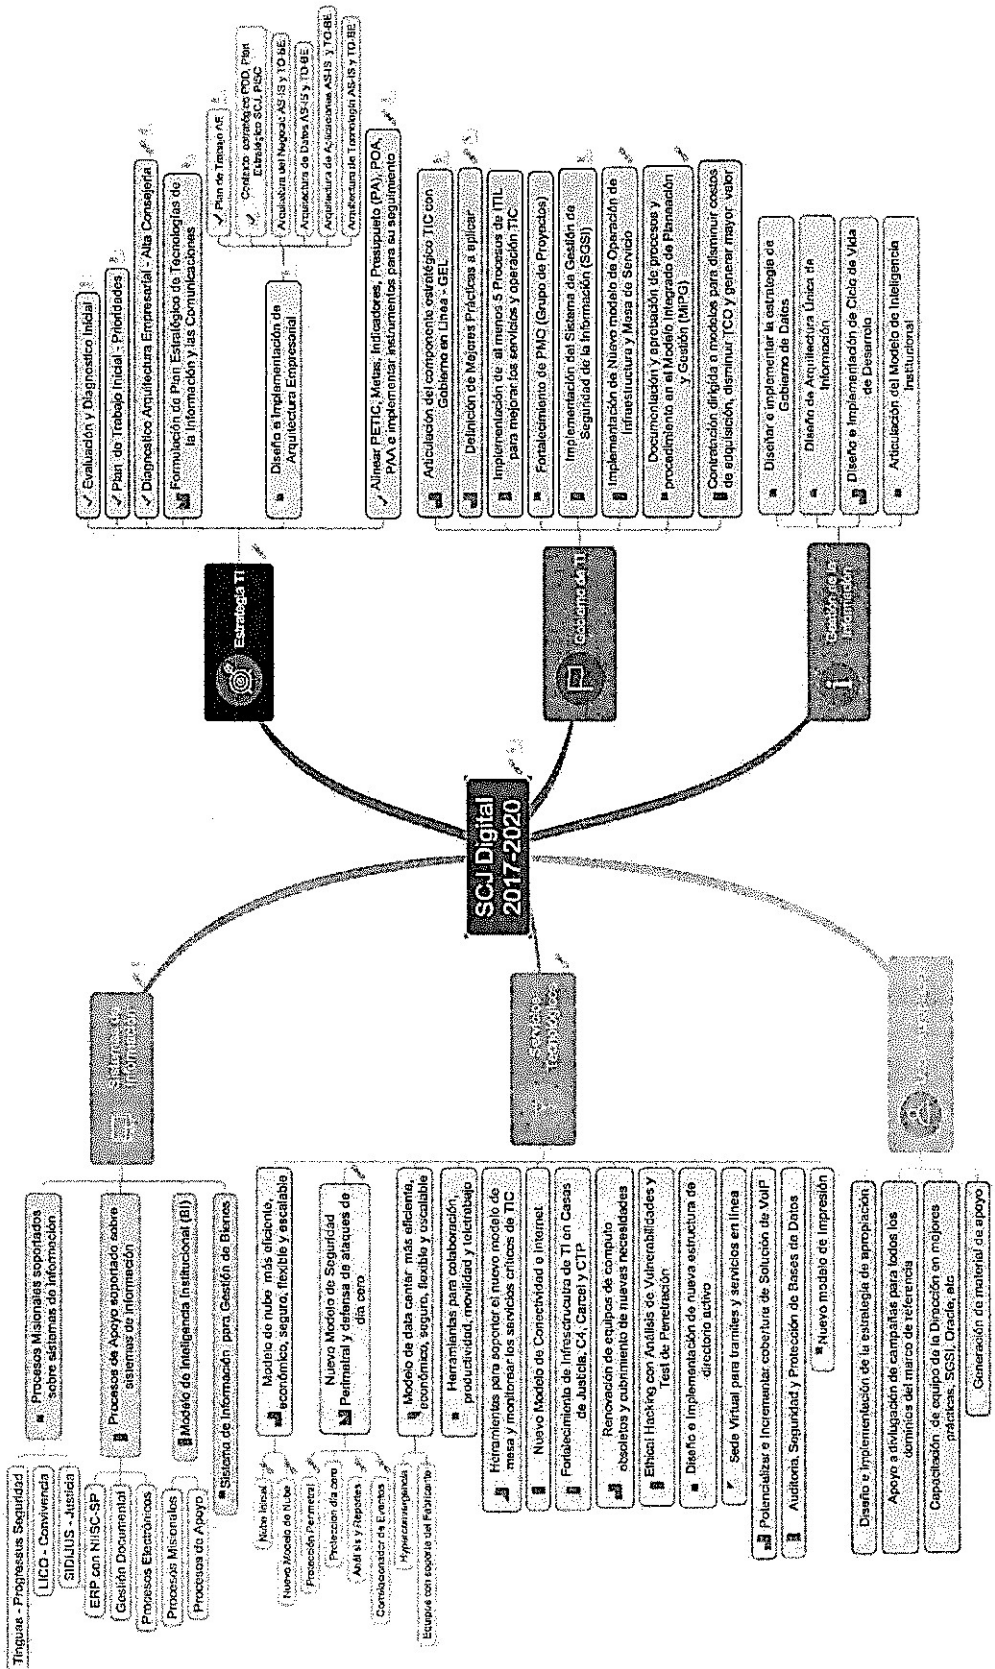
SCJ Digital 2017-2020

Estrategia TI

Evaluación y Diagnóstico Inicial
Plan de Trabajo Inicial - Prioridades
Diagnóstico Arquitectura Empresarial - Alta Consejería
Formulación de Plan Estratégico de Tecnologías de la Información y las Comunicaciones
Diseño e Implementación de Arquitectura Empresarial
Plan de Trabajo AE
Contexto estratégico POD, Plan Estratégico SCJ, PISC
Arquitectura del Negocio AS-IS y TO-BE
Arquitectura de Datos AS-IS y TO-BE
Arquitectura de Aplicaciones AS-IS y TO-BE
Arquitectura de Tecnología AS-IS y TO-BE
Alinear PETIC, Metas, Indicadores, Presupuesto (PA), POA, PAA e implementar instrumentos para su seguimiento

Gobierno de TI

Articulación del componente estratégico TIC con Gobierno en Línea - GEL
Definición de Mejores Prácticas a aplicar
Implementación de al menos 5 Procesos de ITIL para mejorar los servicios y operación TIC
Fortalecimiento de PMO (Grupo de Proyectos)
Implementación del Sistema de Gestión de Seguridad de la Información (SGSI)
Implementación de Nuevo modelo de Operación de Infraestructura y Mesa de Servicio
Documentación y aprobación de procesos y procedimiento en el Modelo Integrado de Planeación y Gestión (MIPG)
Contratación dirigida a modelos para disminuir costos de adquisición, disminuir TCO y generar mayor valor

Gestión de la Información

Diseñar e implementar la estrategia de Gobierno de Datos
Diseño de Arquitectura Única de Información
Diseño e Implementación de Ciclo de Vida de Desarrollo
Articulación del Modelo de Inteligencia Institucional

Sistemas de Información

Procesos Misionales soportados sobre sistemas de información
Tinguaa - Progressus Seguridad
LICO - Convivencia
SIDIJUS - Justicia
Procesos de Apoyo soportado sobre sistemas de información
ERP con NIISC-SP
Gestión Documental
Procesos Electrónicos
Procesos Misionales
Procesos de Apoyo
Modelo de Inteligencia Institucional (BI)
Sistema de Información para Gestión de Bienes

Servicios Tecnológicos

Modelo de nube más eficiente, económico, seguro, flexible y escalable
Nube Inicial
Nuevo Modelo de Nube
Nuevo Modelo de Seguridad Perimetral y defensa de ataques de día cero
Protección Perimetral
Protección día cero
Análisis y Reportes
Correlacionador de Eventos
Modelo de data center más eficiente, económico, seguro, flexible y escalable
Hiperconvergencia
Equipos con soporte del Fabricante
Herramientas para colaboración, productividad, movilidad y teletrabajo
Herramientas para soportar el nuevo modelo de mesa y monitorear los servicios críticos de TIC
Nuevo Modelo de Conectividad e Internet
Fortalecimiento de Infraestructura de TI en Casas de Justicia, C4, Carcel y CTP
Renovación de equipos de computo obsoletos y cubrimiento de nuevas necesidades
Ethical Hacking con Análisis de Vulnerabilidades y Test de Penetración
Diseño e Implementación de nueva estructura de directorio activo
Sede Virtual para tramites y servicios en línea
Potencializar e Incrementar cobertura de Solución de VoIP
Auditoría, Seguridad y Protección de Bases de Datos
Nuevo modelo de Impresión

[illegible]

Diseño e Implementación de la estrategia de apropiación
Apoyo a divulgación de campañas para todos los dominios del marco de referencia
Capacitación de equipo de la Dirección en mejores prácticas, SGSI, Oracle, etc
Generación de material de apoyo